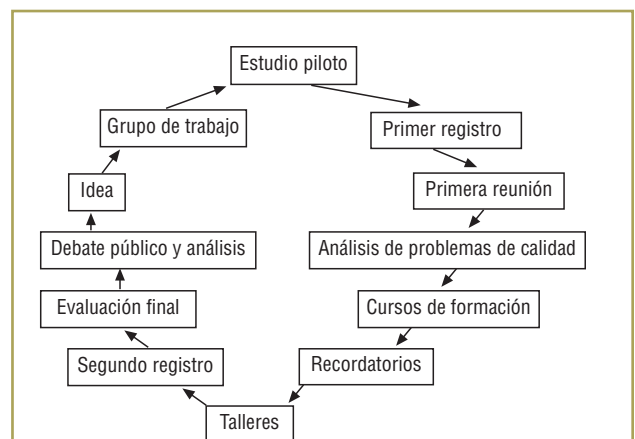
Estudio piloto

Primer registro

Primera reunión

Análisis de problemas de calidad

Cursos de formación

Recordatorios

Talleres

Segundo registro

Evaluación final

Debate público y análisis

Idea

Grupo de trabajo